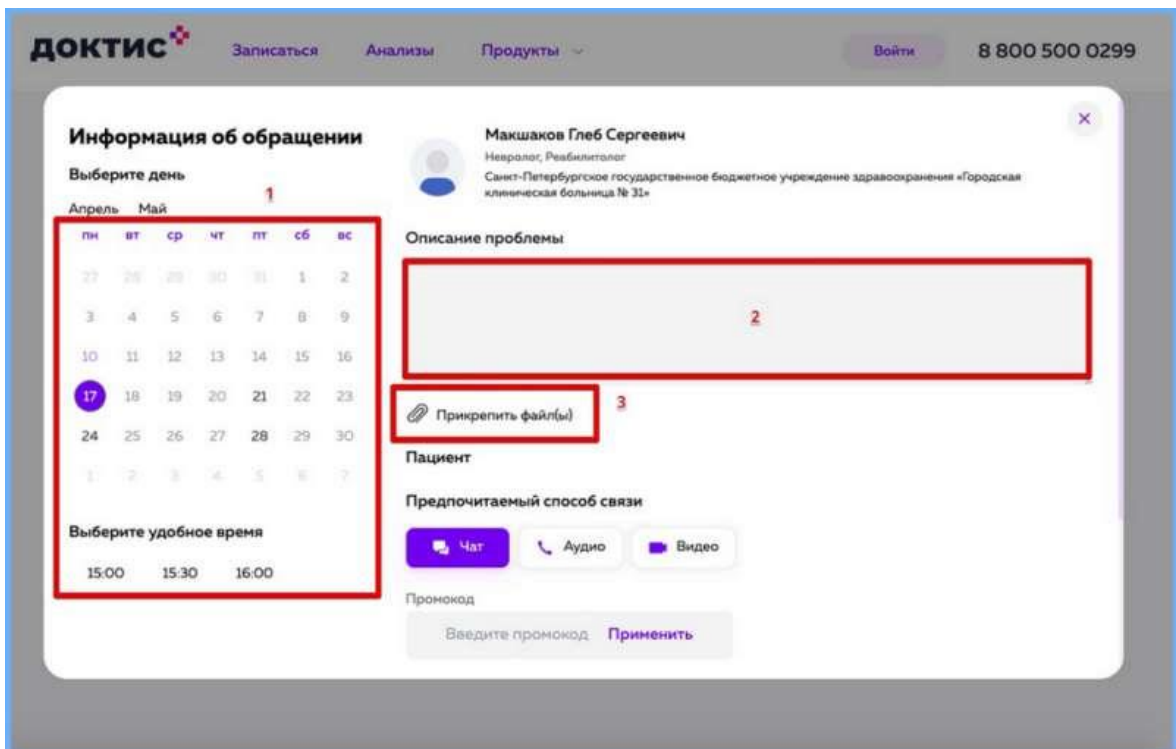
ДОКТИС Записаться Анализы Продукты Войти 8 800 500 0299

Информация об обращении

Выберите день

1

Апрель Май

| пн | вт | ср | чт | пт | сб | вс |
|---|---|---|---|---|---|---|
| 27 | 28 | 29 | 30 | 31 | 1 | 2 |
| 3 | 4 | 5 | 6 | 7 | 8 | 9 |
| 10 | 11 | 12 | 13 | 14 | 15 | 16 |
| 17 | 18 | 19 | 20 | 21 | 22 | 23 |
| 24 | 25 | 26 | 27 | 28 | 29 | 30 |
| 1 | 2 | 3 | 4 | 5 | 6 | 7 |

Выберите удобное время

15:00 15:30 16:00

Макшаков Глеб Сергеевич

Невролог, Реабилитолог

Санкт-Петербургское государственное бюджетное учреждение здравоохранения «Городская клиническая больница № 31»

Описание проблемы

2

Прикрепить файл(ы)

3

Пациент

Предпочитаемый способ связи

Чат Аудио Видео

Промокод

Введите промокод Применить